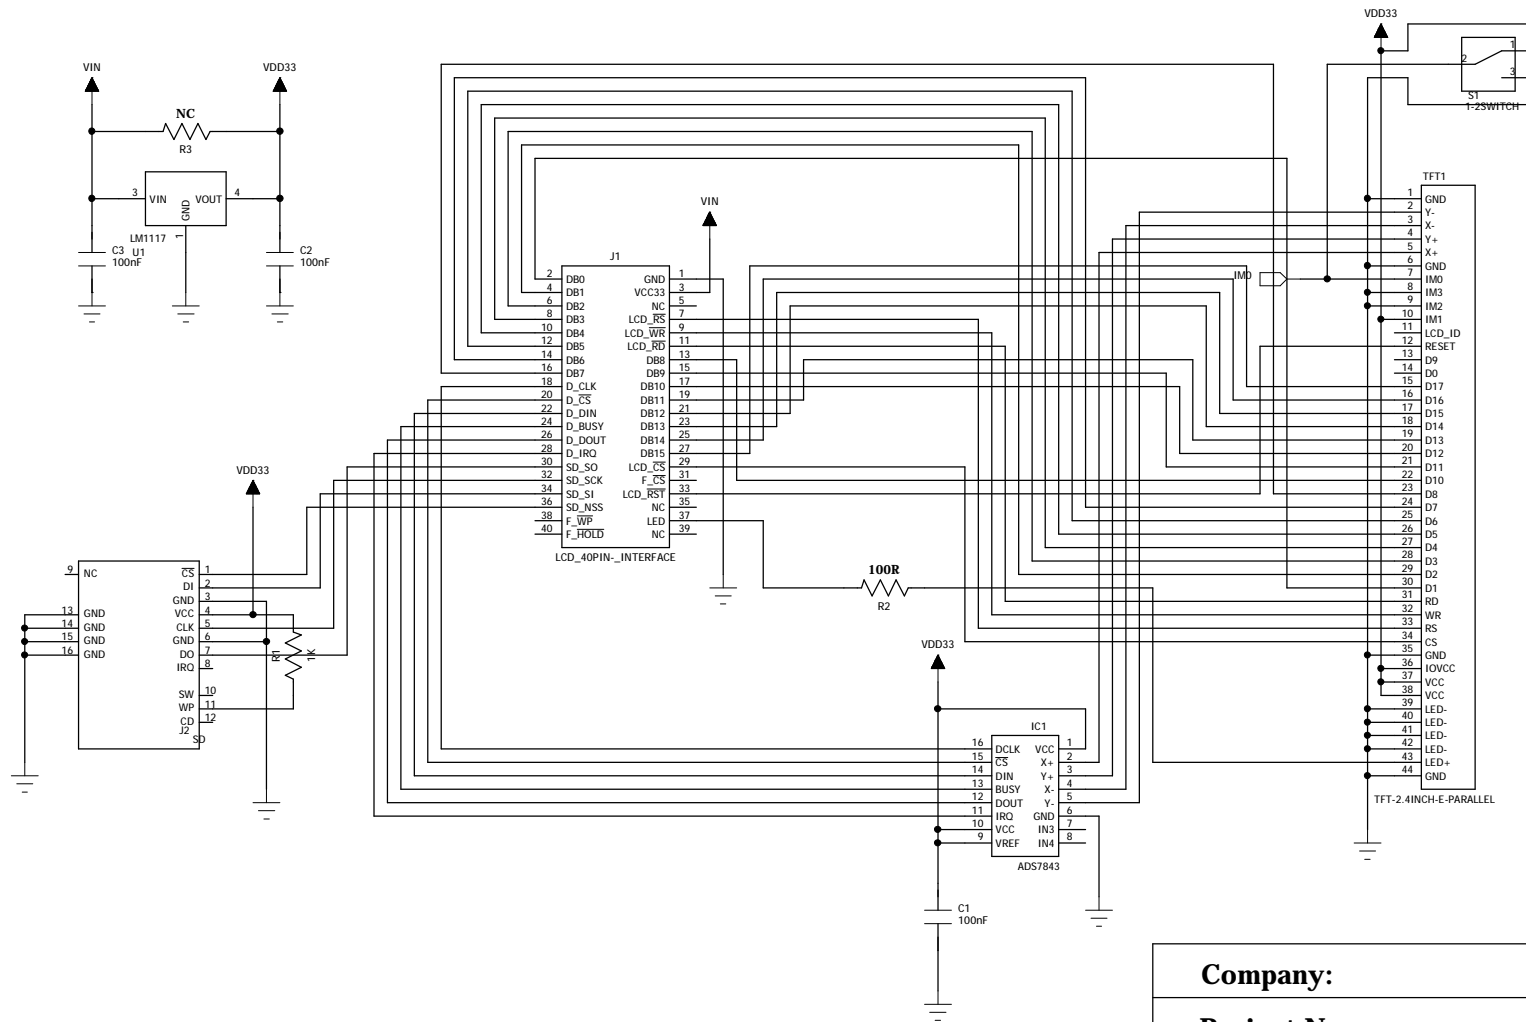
VIN
VDD33
NC
R3
3
VIN
VOUT
4
GND
1
LM1117
U1
C3
100nF
C2
100nF

VIN
J1
2 DB0
4 DB1
6 DB2
8 DB3
10 DB4
12 DB5
14 DB6
16 DB7
18 D_CLK
20 D_$\overline{CS}$
22 D_DIN
24 D_BUSY
26 D_DOUT
28 D_IRQ
30 SD_SO
32 SD_SCK
34 SD_SI
36 SD_NSS
38 F_$\overline{WP}$
40 F_$\overline{HOLD}$
GND 1
VCC33 3
NC 5
LCD_$\overline{RS}$ 7
LCD_$\overline{WR}$ 9
LCD_$\overline{RD}$ 11
DB8 13
DB9 15
DB10 17
DB11 19
DB12 21
DB13 23
DB14 25
DB15 27
LCD_$\overline{CS}$ 29
F_$\overline{CS}$ 31
LCD_$\overline{RST}$ 33
NC 35
LED 37
NC 39
LCD_40PIN-_INTERFACE

VDD33
S1
1-2SWITCH
2
1
3
IM0
TFT1
1 GND
2 Y-
3 X-
4 Y+
5 X+
6 GND
7 IM0
8 IM3
9 IM2
10 IM1
11 LCD_ID
12 RESET
13 D9
14 D0
15 D17
16 D16
17 D15
18 D14
19 D13
20 D12
21 D11
22 D10
23 D8
24 D7
25 D6
26 D5
27 D4
28 D3
29 D2
30 D1
31 RD
32 WR
33 RS
34 CS
35 GND
36 IOVCC
37 VCC
38 VCC
39 LED-
40 LED-
41 LED-
42 LED-
43 LED+
44 GND
TFT-2.4INCH-E-PARALLEL

VDD33
9 NC
13 GND
14 GND
15 GND
16 GND
$\overline{CS}$ 1
DI 2
GND 3
VCC 4
CLK 5
GND 6
DO 7
IRQ 8
SW 10
WP 11
CD 12
J2
SD
R1
1K

100R
R2

VDD33
IC1
16 DCLK
15 $\overline{CS}$
14 DIN
13 BUSY
12 DOUT
11 IRQ
10 VCC
9 VREF
VCC 1
X+ 2
Y+ 3
X- 4
Y- 5
GND 6
IN3 7
IN4 8
ADS7843
C1
100nF

Company:
Project N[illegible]